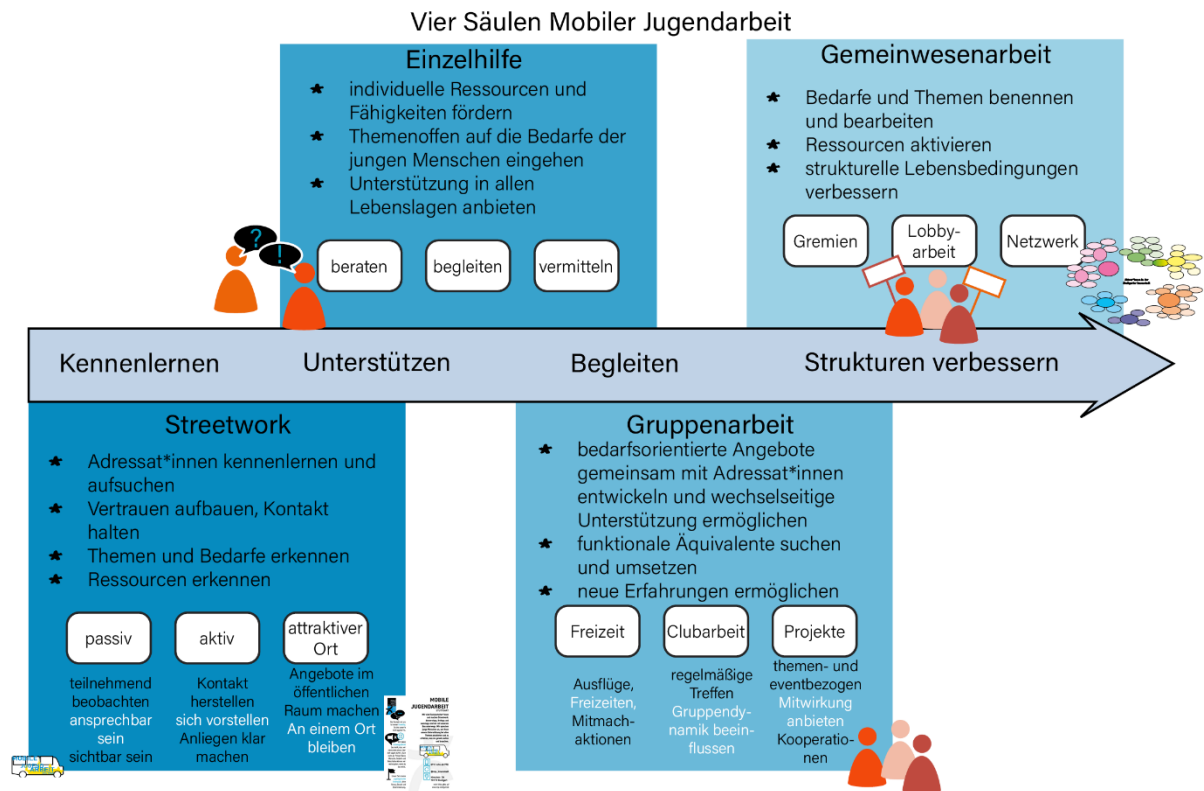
Vier Säulen Mobiler Jugendarbeit

Einzelhilfe

- individuelle Ressourcen und Fähigkeiten fördern
- Themenoffen auf die Bedarfe der jungen Menschen eingehen
- Unterstützung in allen Lebenslagen anbieten

?
!

beraten

begleiten

vermitteln

Gemeinwesenarbeit

- Bedarfe und Themen benennen und bearbeiten
- Ressourcen aktivieren
- strukturelle Lebensbedingungen verbessern

Gremien

Lobby-arbeit

Netzwerk

Kennenlernen

Unterstützen

Begleiten

Strukturen verbessern

Streetwork

- Adressat*innen kennenlernen und aufsuchen
- Vertrauen aufbauen, Kontakt halten
- Themen und Bedarfe erkennen
- Ressourcen erkennen

passiv

aktiv

attraktiver Ort

teilnehmend beobachten ansprechbar sein sichtbar sein

Kontakt herstellen sich vorstellen Anliegen klar machen

Angebote im öffentlichen Raum machen An einem Ort bleiben

MOBILE JUGENDARBEIT

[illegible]

Gruppenarbeit

- bedarfsorientierte Angebote gemeinsam mit Adressat*innen entwickeln und wechselseitige Unterstützung ermöglichen
- funktionale Äquivalente suchen und umsetzen
- neue Erfahrungen ermöglichen

Freizeit

Clubarbeit

Projekte

Ausflüge, Freizeiten, Mitmach-aktionen

regelmäßige Treffen Gruppendynamik beeinflussen

themen- und eventbezogen Mitwirkung anbieten Kooperationen